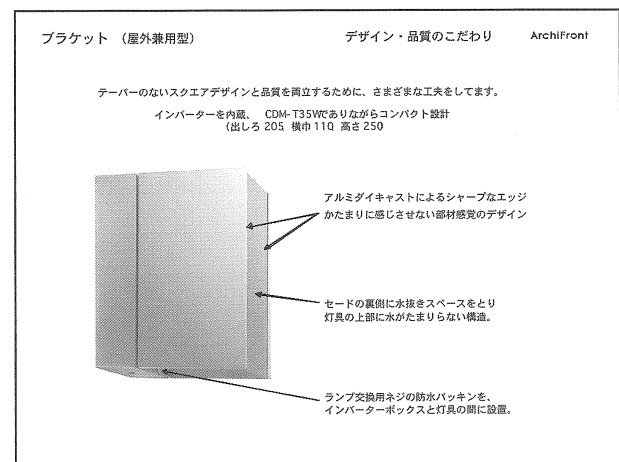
ブラケット （屋外兼用型）

デザイン・品質のこだわり

ArchiFront

テーパーのないスクエアデザインと品質を両立するために、さまざまな工夫をしてます。

インバーターを内蔵、 CDM-T35Wでありながらコンパクト設計
（出しろ 205 横巾 110 高さ 250

アルミダイキャストによるシャープなエッジ
かたまりに感じさせない部材感覚のデザイン

セードの裏側に水抜きスペースをとり
灯具の上部に水がたまりらない構造。

ランプ交換用ネジの防水パッキンを、
インバーターボックスと灯具の間に設置。